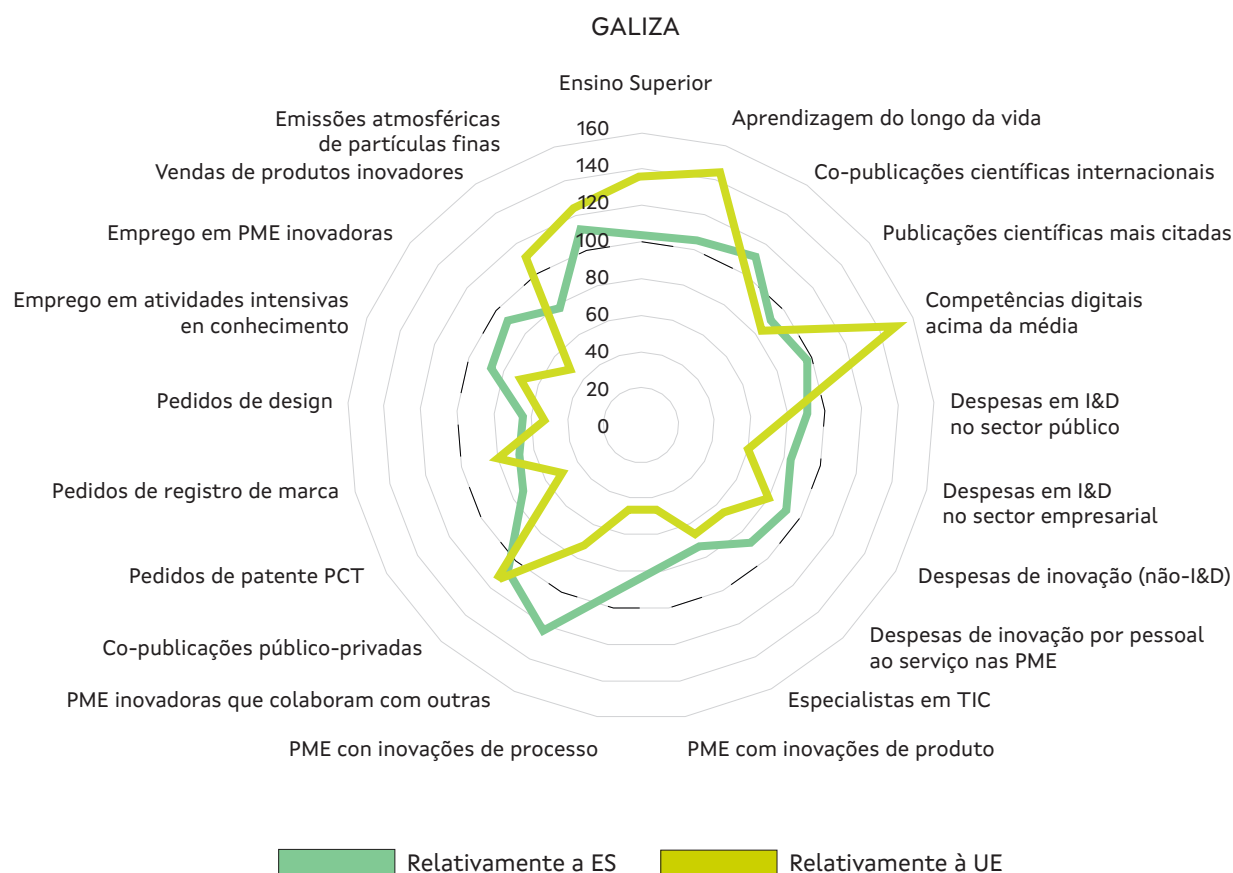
GALIZA

Ensino Superior

Aprendizagem do longo da vida

Co-publicações científicas internacionais

Publicações científicas mais citadas

Competências digitais acima da média

Despesas em I&D no sector público

Despesas em I&D no sector empresarial

Despesas de inovação (não-I&D)

Despesas de inovação por pessoal ao serviço nas PME

Especialistas em TIC

PME com inovações de produto

PME con inovações de processo

PME inovadoras que colaboram com outras

Co-publicações público-privadas

Pedidos de patente PCT

Pedidos de registro de marca

Pedidos de design

Emprego em atividades intensivas en conhecimento

Emprego em PME inovadoras

Vendas de produtos inovadores

Emissões atmosféricas de partículas finas

160
140
120
100
80
60
40
20
0

Relativamente a ES
Relativamente à UE